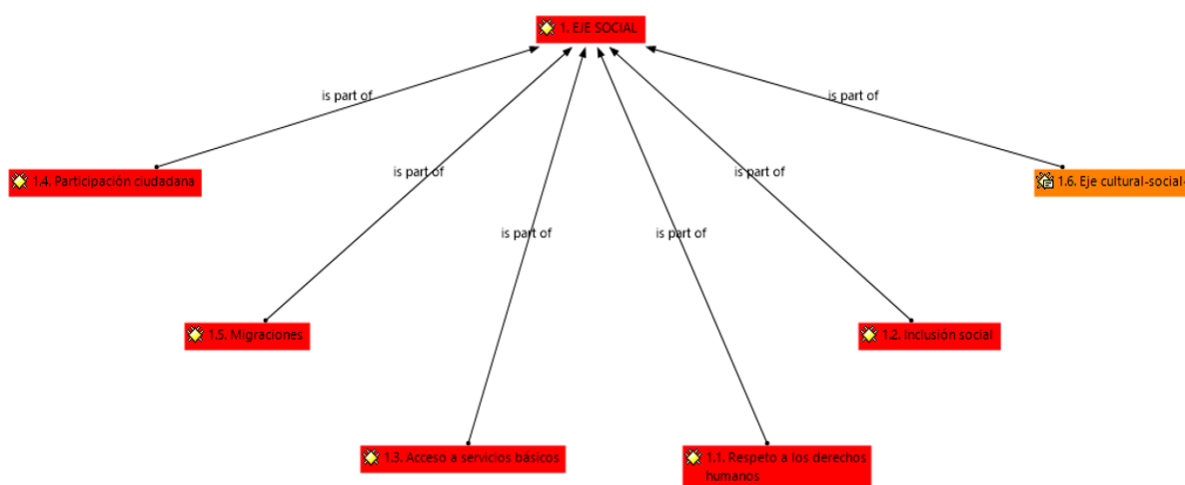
1. EJE SOCIAL

is part of

is part of

is part of

is part of

is part of

is part of

1.4. Participación ciudadana

1.6. Eje cultural-social

1.5. Migraciones

1.2. Inclusión social

1.3. Acceso a servicios básicos

1.1. Respeto a los derechos humanos